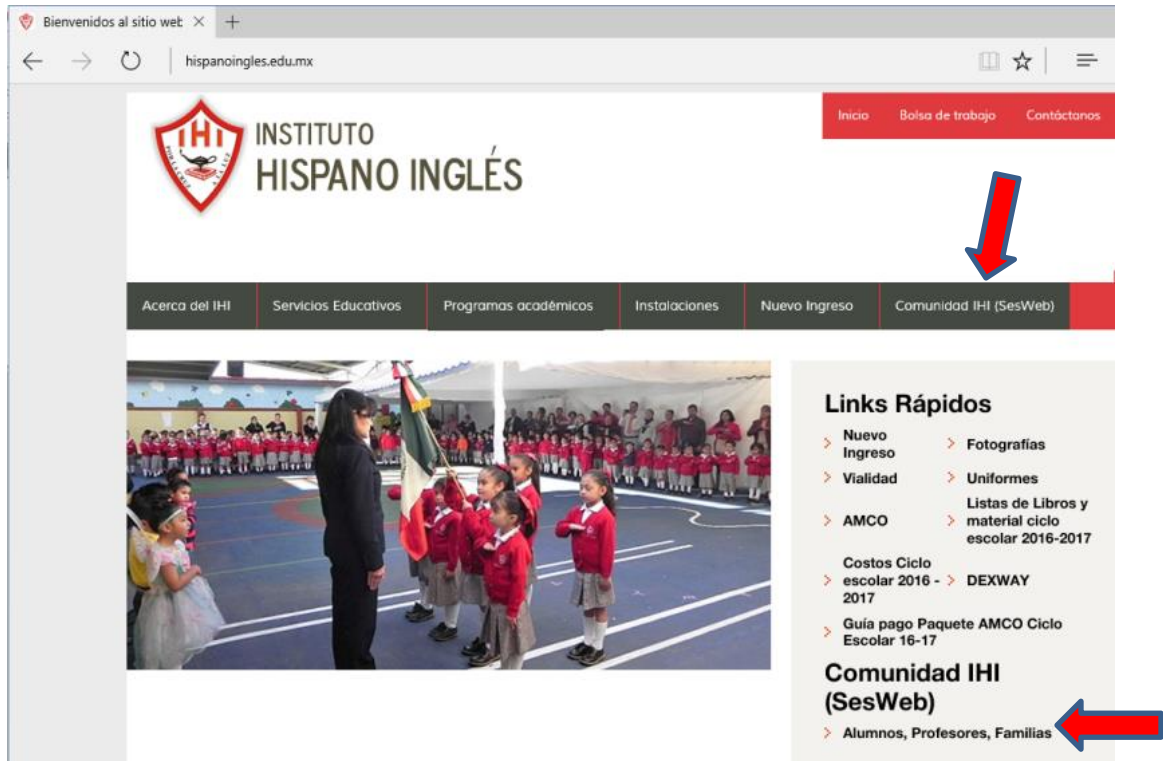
Bienvenidos al sitio wet ×  +

hispanoingles.edu.mx

Inicio  Bolsa de trabajo  Contáctanos

IHI
POR LA LUZ A LA LUZ

INSTITUTO
HISPANO INGLÉS

Acerca del IHI | Servicios Educativos | Programas académicos | Instalaciones | Nuevo Ingreso | Comunidad IHI (SesWeb)

Links Rápidos

Nuevo Ingreso
Fotografías
Vialidad
Uniformes
AMCO
Listas de Libros y material ciclo escolar 2016-2017
Costos Ciclo escolar 2016 - 2017
DEXWAY
Guía pago Paquete AMCO Ciclo Escolar 16-17

Comunidad IHI (SesWeb)

Alumnos, Profesores, Familias